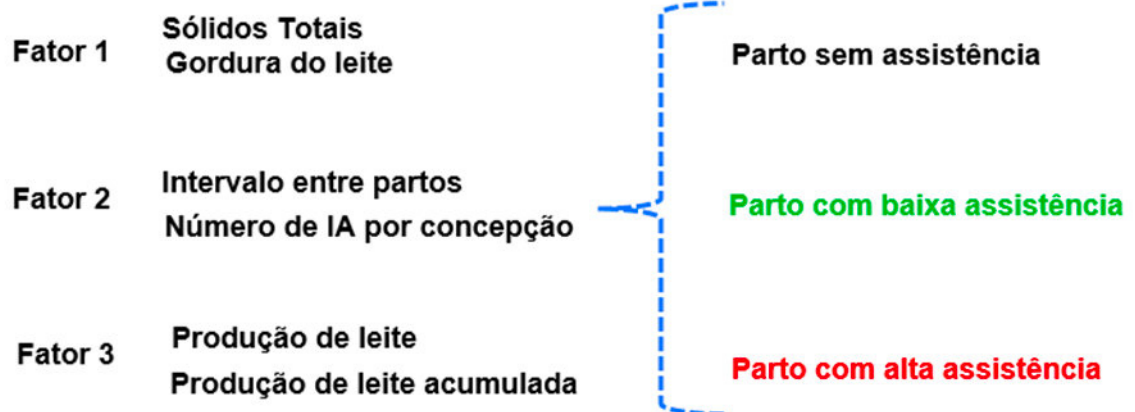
Fator 1 Sólidos Totais
Gordura do leite

Fator 2 Intervalo entre partos
Número de IA por concepção

Fator 3 Produção de leite
Produção de leite acumulada

Parto sem assistência

Parto com baixa assistência

Parto com alta assistência